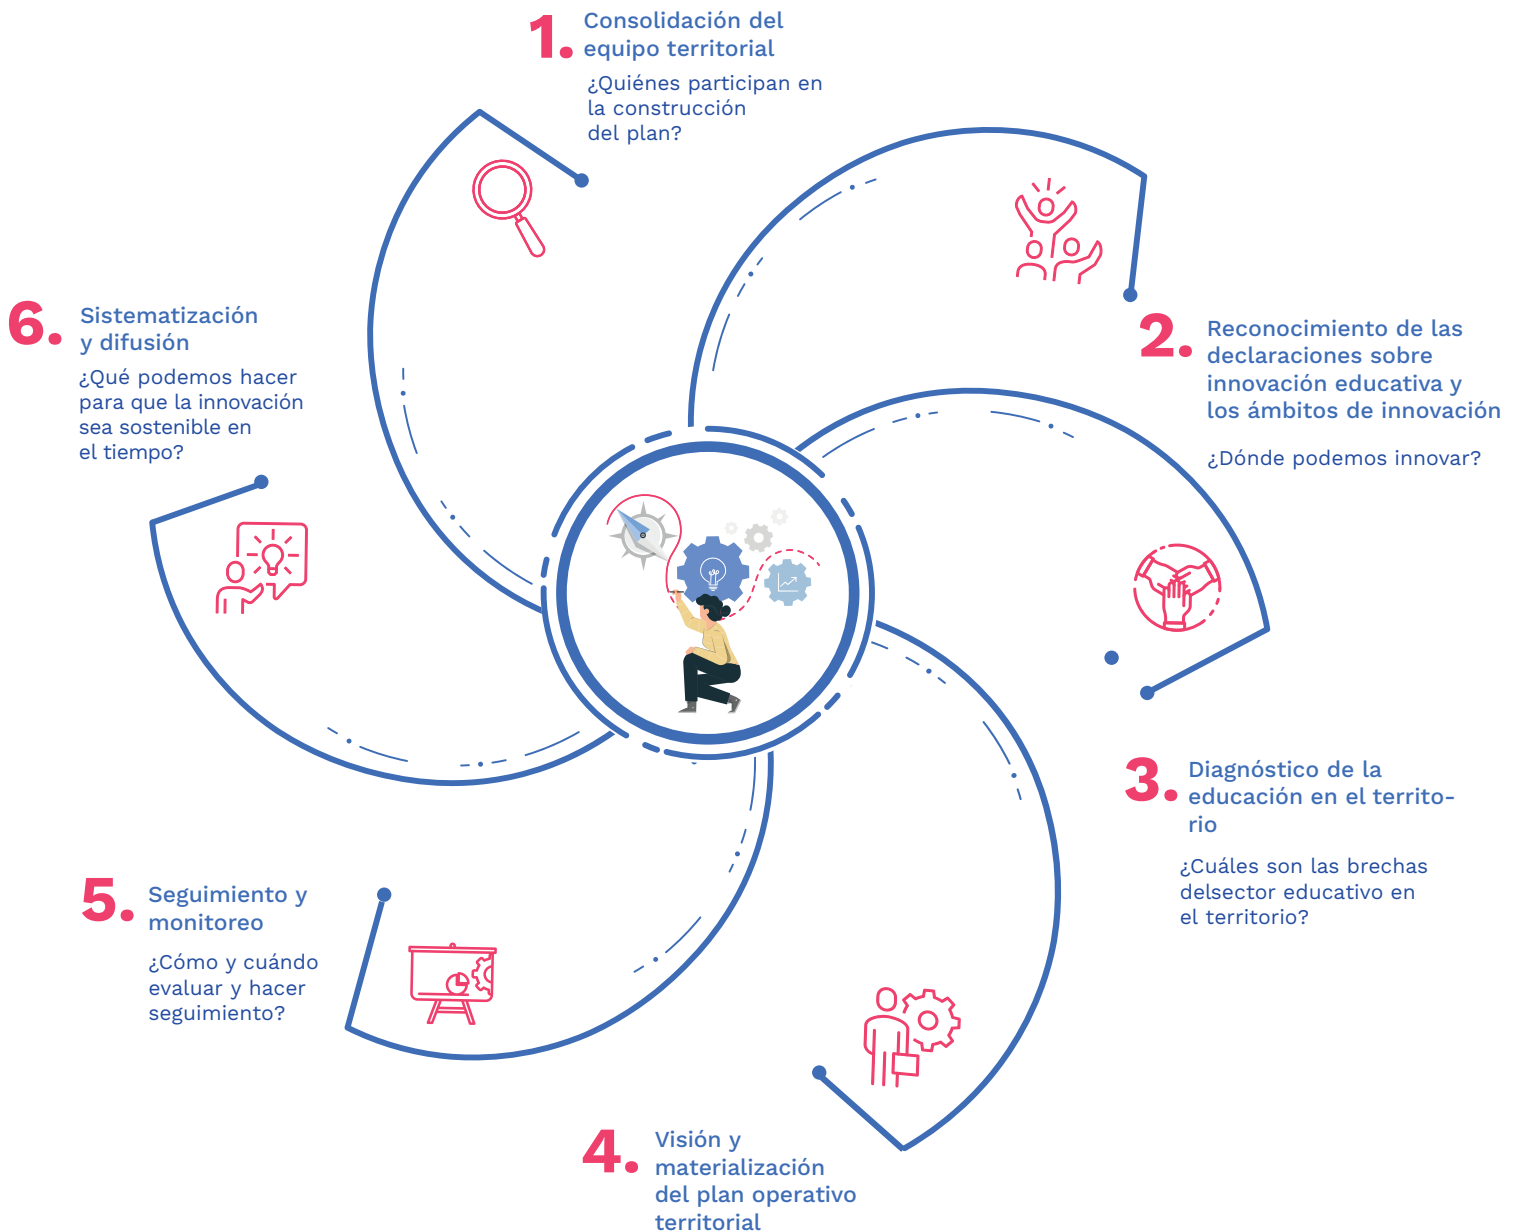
1. Consolidación del equipo territorial

¿Quiénes participan en la construcción del plan?

2. Reconocimiento de las declaraciones sobre innovación educativa y los ámbitos de innovación

¿Dónde podemos innovar?

3. Diagnóstico de la educación en el territorio

¿Cuáles son las brechas delsector educativo en el territorio?

4. Visión y materialización del plan operativo territorial

5. Seguimiento y monitoreo

¿Cómo y cuándo evaluar y hacer seguimiento?

6. Sistematización y difusión

¿Qué podemos hacer para que la innovación sea sostenible en el tiempo?